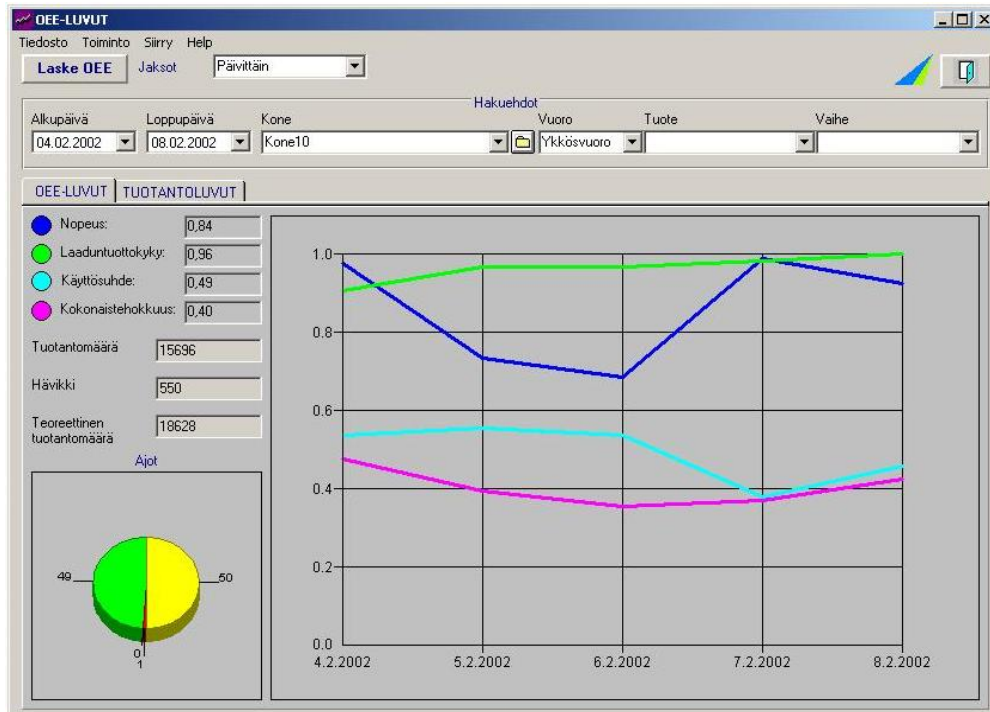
OEE-LUVUT

Tiedosto Toiminto Siirry Help

Laske OEE Jaksot Päivittäin

Hakuehdot

Alkupäivä 04.02.2002 Loppupäivä 08.02.2002 Kone Kone10 Vuoro Ykkösvuoro Tuote Vaihe

OEE-LUVUT TUOTANTOLUVUT

Nopeus: 0,84
Laaduntuottokyky: 0,96
Käyttösuhde: 0,49
Kokonaistehokkuus: 0,40

Tuotantomäärä 15696

Hävikki 550

Teoreettinen tuotantomäärä 18628

Ajot

49 50 0 1

1.0
0.8
0.6
0.4
0.2
0.0

4.2.2002 5.2.2002 6.2.2002 7.2.2002 8.2.2002